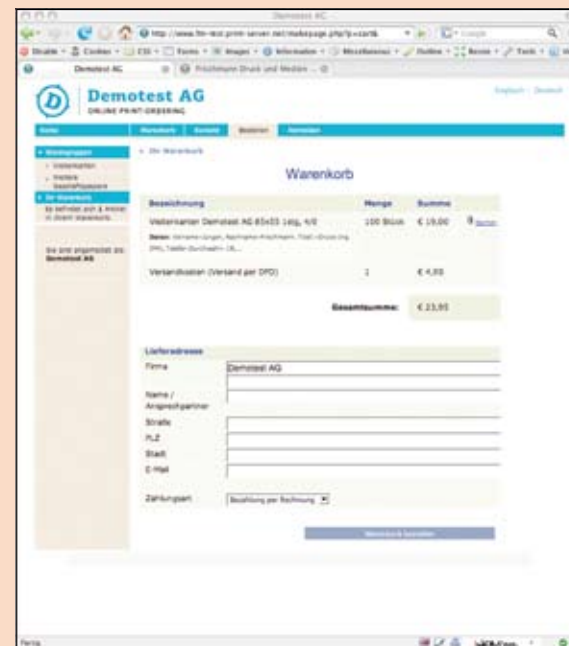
Demotest AG

http://www.fm-test.print-server.net/makepage.php?p=cart&

Demotest AG

Früchtenpm Druck und Medien

Demotest AG
ONLINE PRINT-ORDERING

Englisch · Deutsch

Home | Warenkorb | Kontakt | Bestellen | Anmelden

» Ihr Warenkorb

Warenkorb

| Bezeichnung | Menge | Summe | |
|---|---|---|---|
| Visitenkarten Demotest AG 85x55 1seitig, 4/0 | 100 Stück | € 19,00 | Ändern |
| Versandkosten (Versand per DPD) | 1 | € 4,95 | |
| | | Gesamtsumme: | € 23,95 |

Lieferadresse

Firma: Demotest AG

Name / Ansprechpartner

Straße

PLZ

Stadt

E-Mail

Zahlungsart: Bezahlung per Rechnung

Sie sind angemeldet als: Demotest AG

Fertig